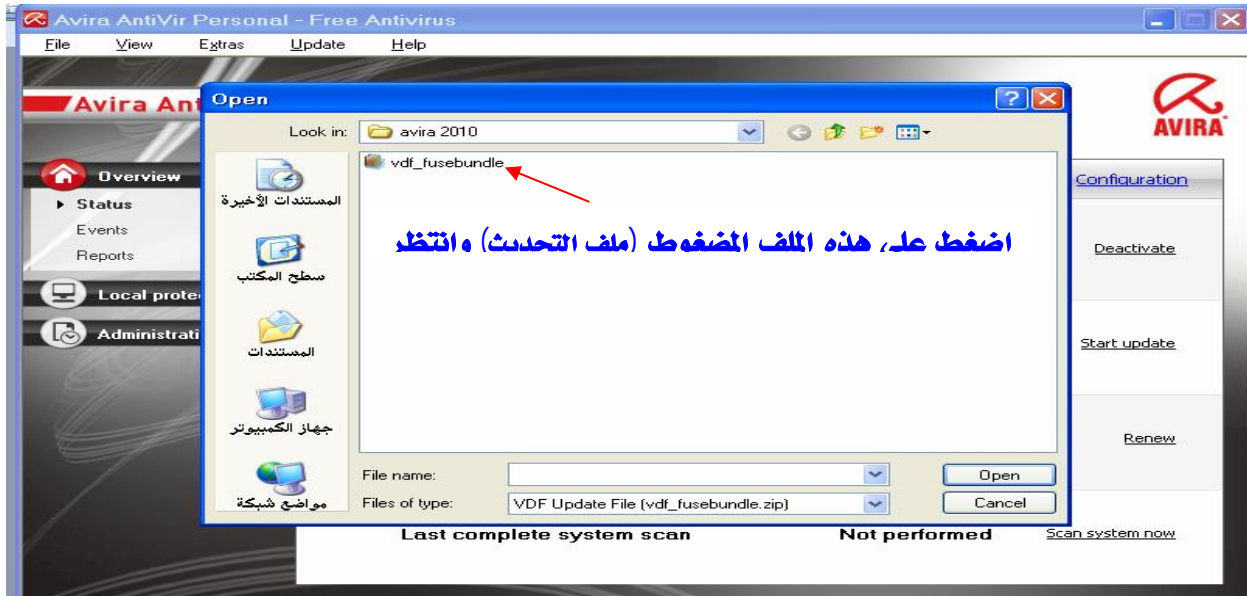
Avira AntiVir Personal - Free Antivirus

File View Extras Update Help

Avira Ant

AVIRA

Overview
Status
Events
Reports
Local prote
Administrati

Configuration

Deactivate

Start update

Renew

Open

Look in: avira 2010

vdf_fusebundle

اضغط على هذه الملف المضغوط (ملف التحديث) وانتظر

المستندات الأخيرة
سطح المكتب
المستندات
جهاز الكمبيوتر
مواضع شبكة

File name:
Files of type: VDF Update File (vdf_fusebundle.zip)

Open
Cancel

Last complete system scan Not performed Scan system now